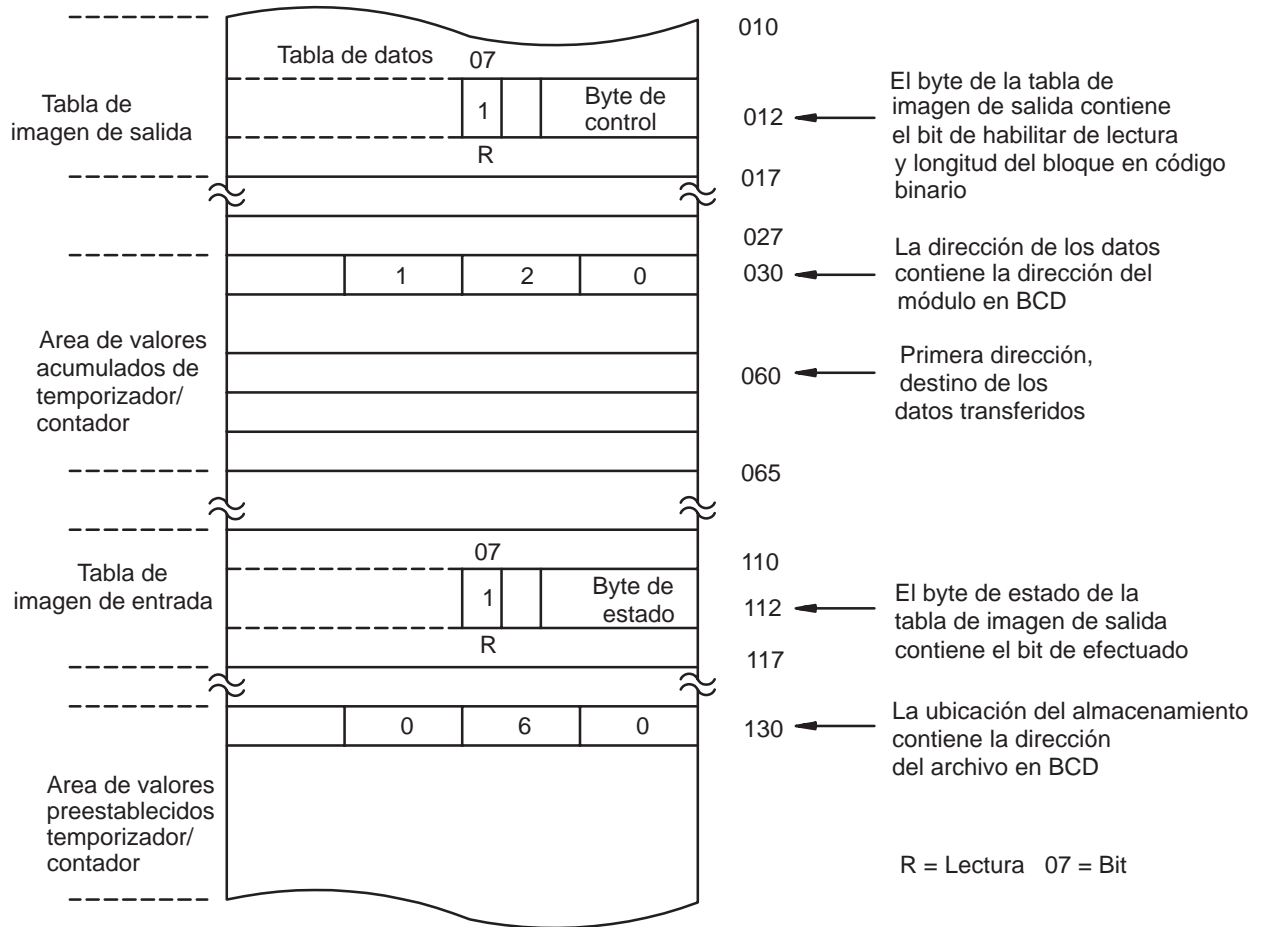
Tabla de datos
07
Tabla de imagen de salida
1
Byte de control
R
010
012
017
El byte de la tabla de imagen de salida contiene el bit de habilitar de lectura y longitud del bloque en código binario

027
030
1
2
0
La dirección de los datos contiene la dirección del módulo en BCD

Area de valores acumulados de temporizador/ contador
060
Primera dirección, destino de los datos transferidos
065

07
Tabla de imagen de entrada
1
Byte de estado
R
110
112
117
El byte de estado de la tabla de imagen de salida contiene el bit de efectuado

0
6
0
130
La ubicación del almacenamiento contiene la dirección del archivo en BCD

Area de valores preestablecidos temporizador/ contador

R = Lectura 07 = Bit